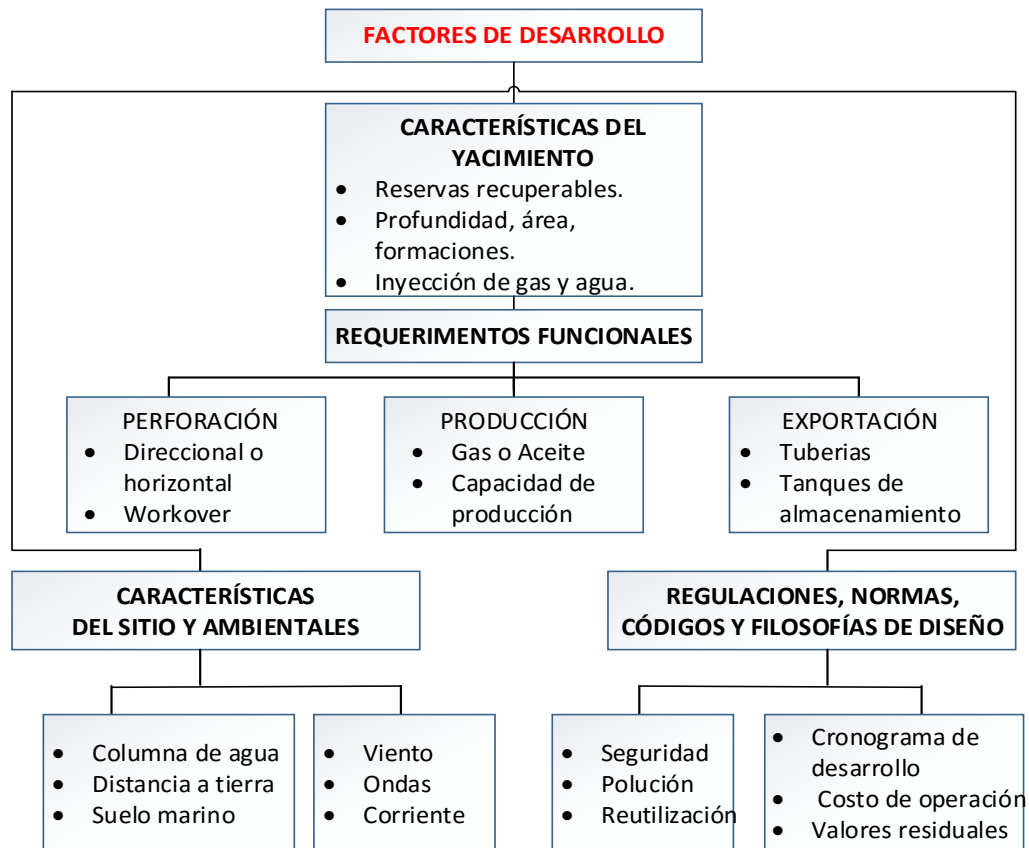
FACTORES DE DESARROLLO

CARACTERÍSTICAS DEL YACIMIENTO
• Reservas recuperables.
• Profundidad, área, formaciones.
• Inyección de gas y agua.

REQUERIMENTOS FUNCIONALES

PERFORACIÓN
• Direccional o horizontal
• Workover

PRODUCCIÓN
• Gas o Aceite
• Capacidad de producción

EXPORTACIÓN
• Tuberias
• Tanques de almacenamiento

CARACTERÍSTICAS DEL SITIO Y AMBIENTALES

REGULACIONES, NORMAS, CÓDIGOS Y FILOSOFÍAS DE DISEÑO

• Columna de agua
• Distancia a tierra
• Suelo marino

• Viento
• Ondas
• Corriente

• Seguridad
• Polución
• Reutilización

• Cronograma de desarrollo
• Costo de operación
• Valores residuales